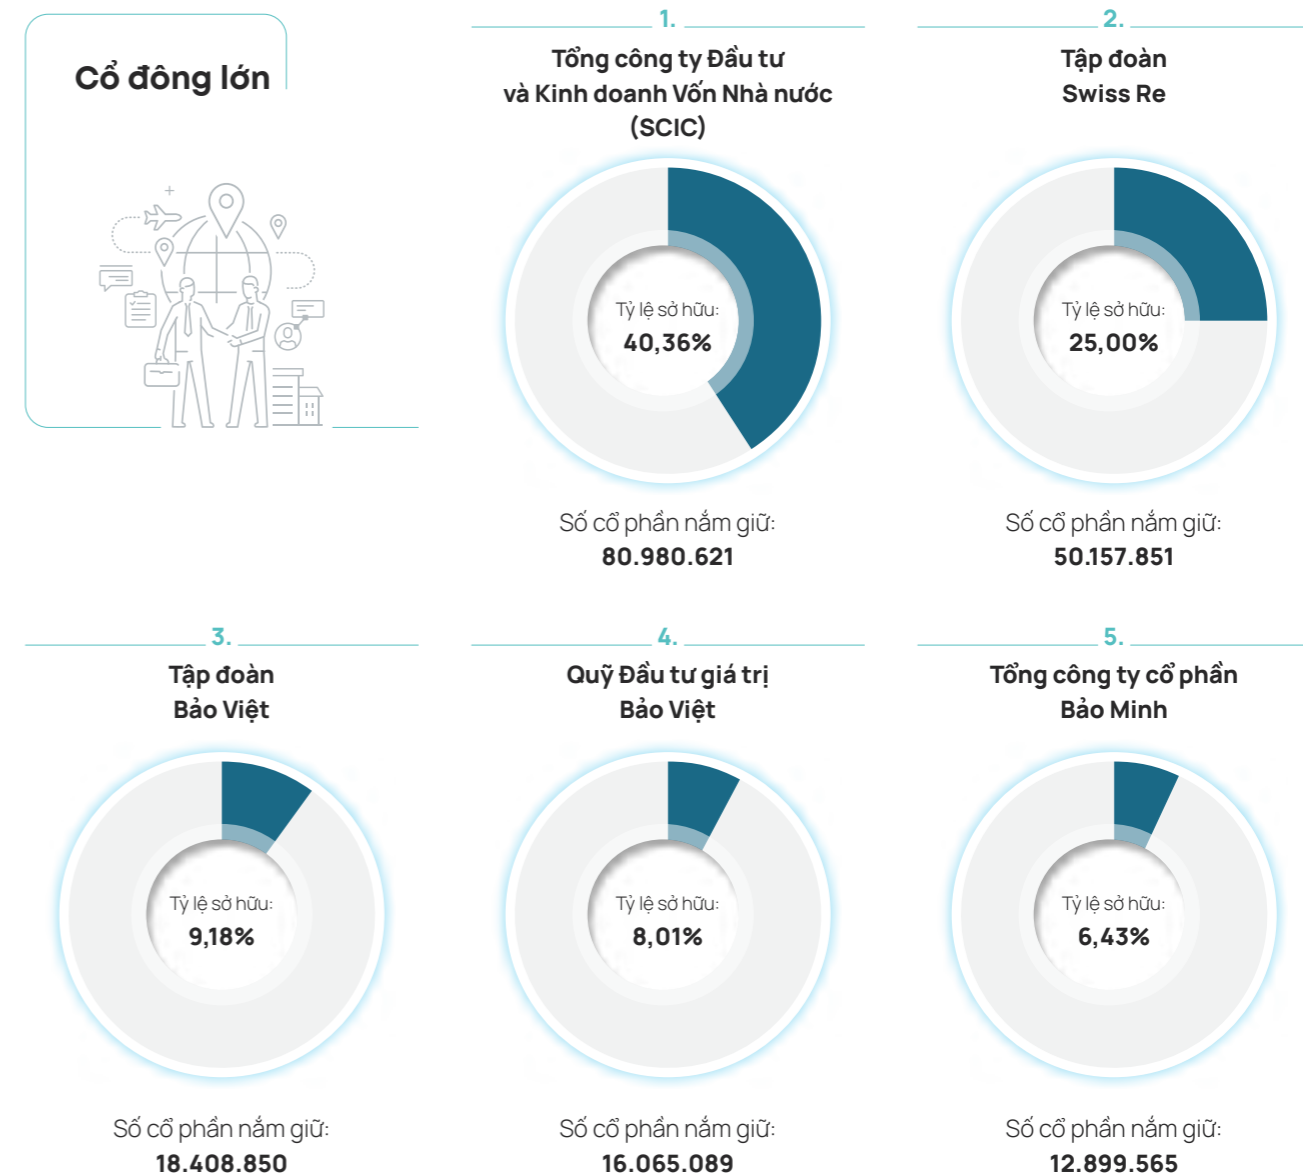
Cổ đông lớn

1.
Tổng công ty Đầu tư và Kinh doanh Vốn Nhà nước (SCIC)

Tỷ lệ sở hữu:
40,36%

Số cổ phần nắm giữ:
80.980.621

2.
Tập đoàn Swiss Re

Tỷ lệ sở hữu:
25,00%

Số cổ phần nắm giữ:
50.157.851

3.
Tập đoàn Bảo Việt

Tỷ lệ sở hữu:
9,18%

Số cổ phần nắm giữ:
18.408.850

4.
Quỹ Đầu tư giá trị Bảo Việt

Tỷ lệ sở hữu:
8,01%

Số cổ phần nắm giữ:
16.065.089

5.
Tổng công ty cổ phần Bảo Minh

Tỷ lệ sở hữu:
6,43%

Số cổ phần nắm giữ:
12.899.565